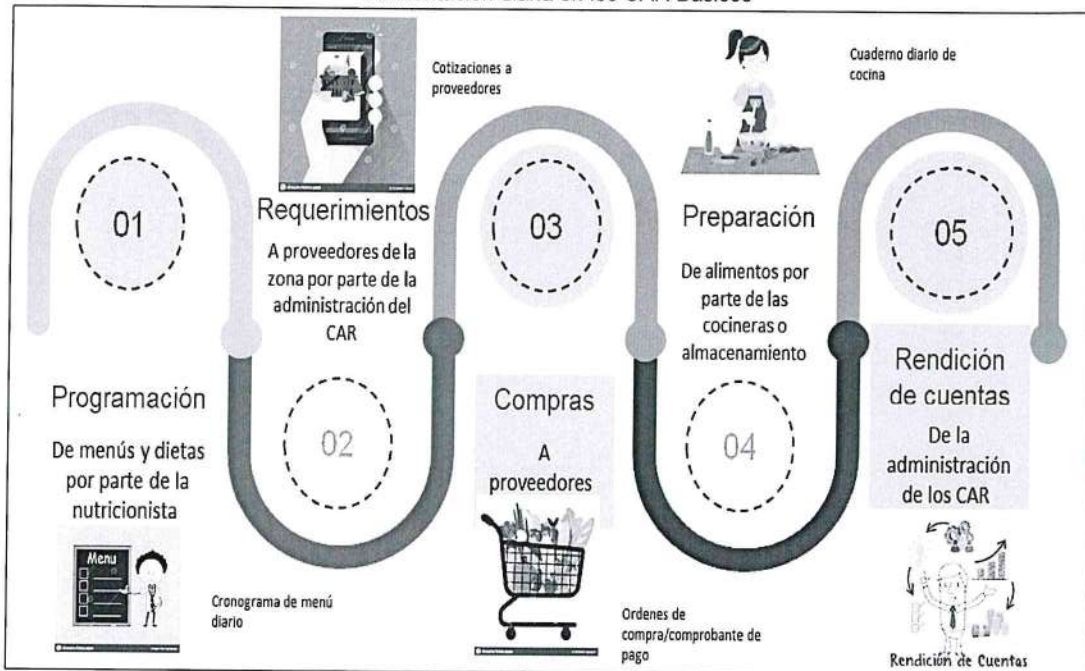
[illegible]

Cotizaciones a proveedores

Cuaderno diario de cocina

01

Requerimientos

A proveedores de la zona por parte de la administración del CAR

03

Preparación

De alimentos por parte de las cocineras o almacenamiento

05

Programación

De menús y dietas por parte de la nutricionista

02

Compras

A proveedores

04

Rendición de cuentas

De la administración de los CAR

Menu

Cronograma de menú diario

Ordenes de compra/comprobante de pago

Rendición de Cuentas